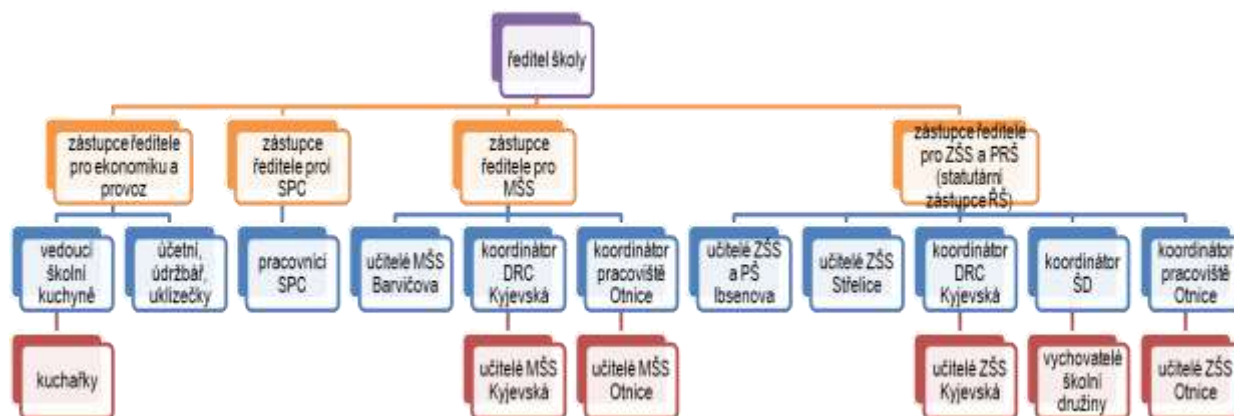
ředitel školy

zástupce ředitele pro ekonomiku a provoz

vedoucí školní kuchyně

kuchařky

účetní, údržbář, uklízečky

zástupce ředitele proí SPC

pracovníci SPC

zástupce ředitele pro MŠS

učitelé MŠS Barvičova

koordinátor DRC Kyjevská

učitelé MŠS Kyjevská

koordinátor pracoviště Otnice

učitelé MŠS Otnice

zástupce ředitele pro ZŠS a PRŠ (statutární zástupce ŘŠ)

učitelé ZŠS a PŠ Ibsenova

učitelé ZŠS Střelice

koordinátor DRC Kyjevská

učitelé ZŠS Kyjevská

koordinátor ŠD

vychovatelé školní družiny

koordinátor pracoviště Otnice

učitelé ZŠS Otnice